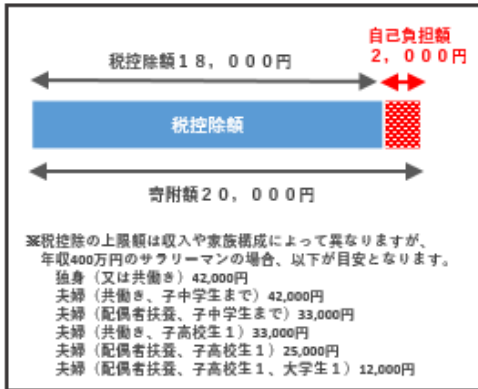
自己負担額
２，０００円

税控除額１８，０００円

税控除額

寄附額２０，０００円

※税控除の上限額は収入や家族構成によって異なりますが、年収400万円のサラリーマンの場合、以下が目安となります。
独身（又は共働き）42,000円
夫婦（共働き、子中学生まで）42,000円
夫婦（配偶者扶養、子中学生まで）33,000円
夫婦（共働き、子高校生１）33,000円
夫婦（配偶者扶養、子高校生１）25,000円
夫婦（配偶者扶養、子高校生１、大学生１）12,000円